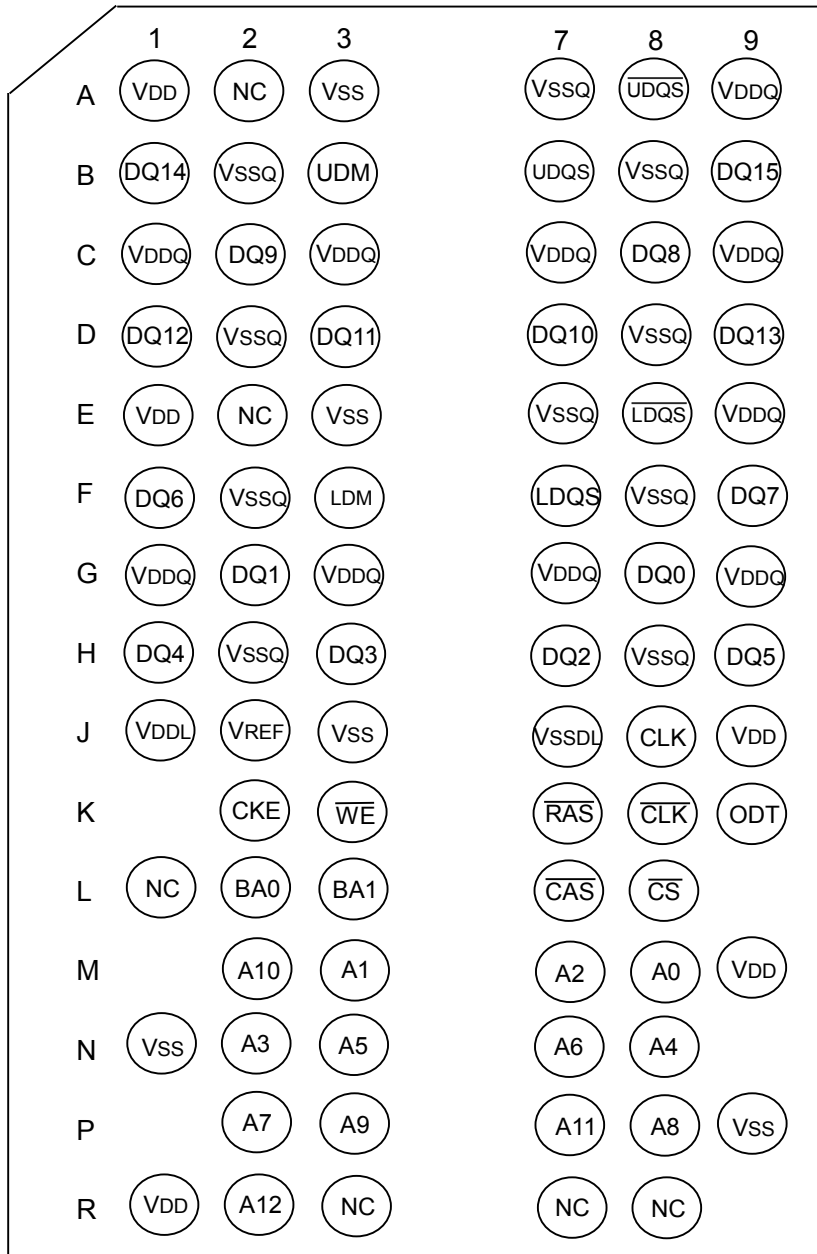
|   | 1 | 2 | 3 | 7 | 8 | 9 |
|---|---|---|---|---|---|---|
| A | VDD | NC | VSS | VSSQ | $\overline{UDQS}$ | VDDQ |
| B | DQ14 | VSSQ | UDM | UDQS | VSSQ | DQ15 |
| C | VDDQ | DQ9 | VDDQ | VDDQ | DQ8 | VDDQ |
| D | DQ12 | VSSQ | DQ11 | DQ10 | VSSQ | DQ13 |
| E | VDD | NC | VSS | VSSQ | $\overline{LDQS}$ | VDDQ |
| F | DQ6 | VSSQ | LDM | LDQS | VSSQ | DQ7 |
| G | VDDQ | DQ1 | VDDQ | VDDQ | DQ0 | VDDQ |
| H | DQ4 | VSSQ | DQ3 | DQ2 | VSSQ | DQ5 |
| J | VDDL | VREF | VSS | VSSDL | CLK | VDD |
| K |  | CKE | $\overline{WE}$ | $\overline{RAS}$ | $\overline{CLK}$ | ODT |
| L | NC | BA0 | BA1 | $\overline{CAS}$ | $\overline{CS}$ |  |
| M |  | A10 | A1 | A2 | A0 | VDD |
| N | VSS | A3 | A5 | A6 | A4 |  |
| P |  | A7 | A9 | A11 | A8 | VSS |
| R | VDD | A12 | NC | NC | NC |  |